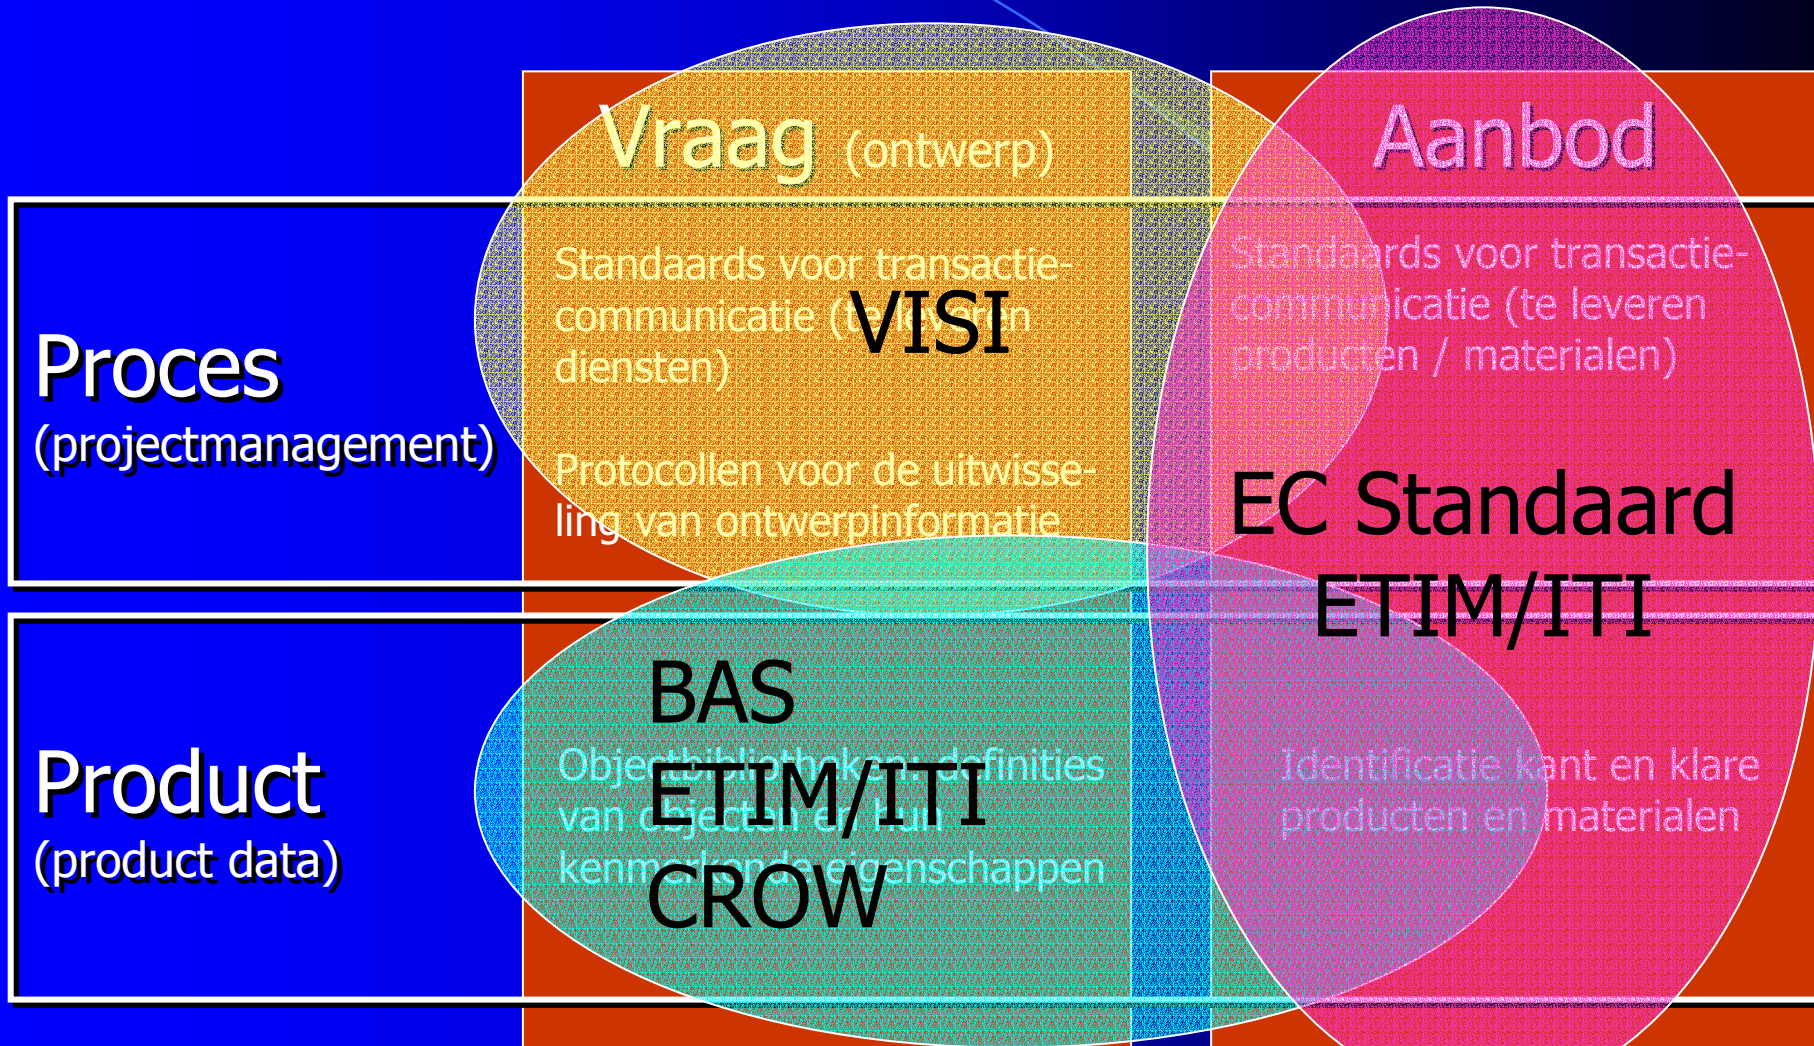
Vraag (ontwerp)

Aanbod

Proces
(projectmanagement)

Standaards voor transactiecommunicatie (te leveren diensten)

VISI

Protocollen voor de uitwisseling van ontwerpinformatie

Standaards voor transactiecommunicatie (te leveren producten / materialen)

EC Standaard
ETIM/ITI

Product
(product data)

BAS
ETIM/ITI
CROW

Objectbibliotheken, definities van objecten en hun kenmerken/eigenschappen

Identificatie kant en klare producten en materialen